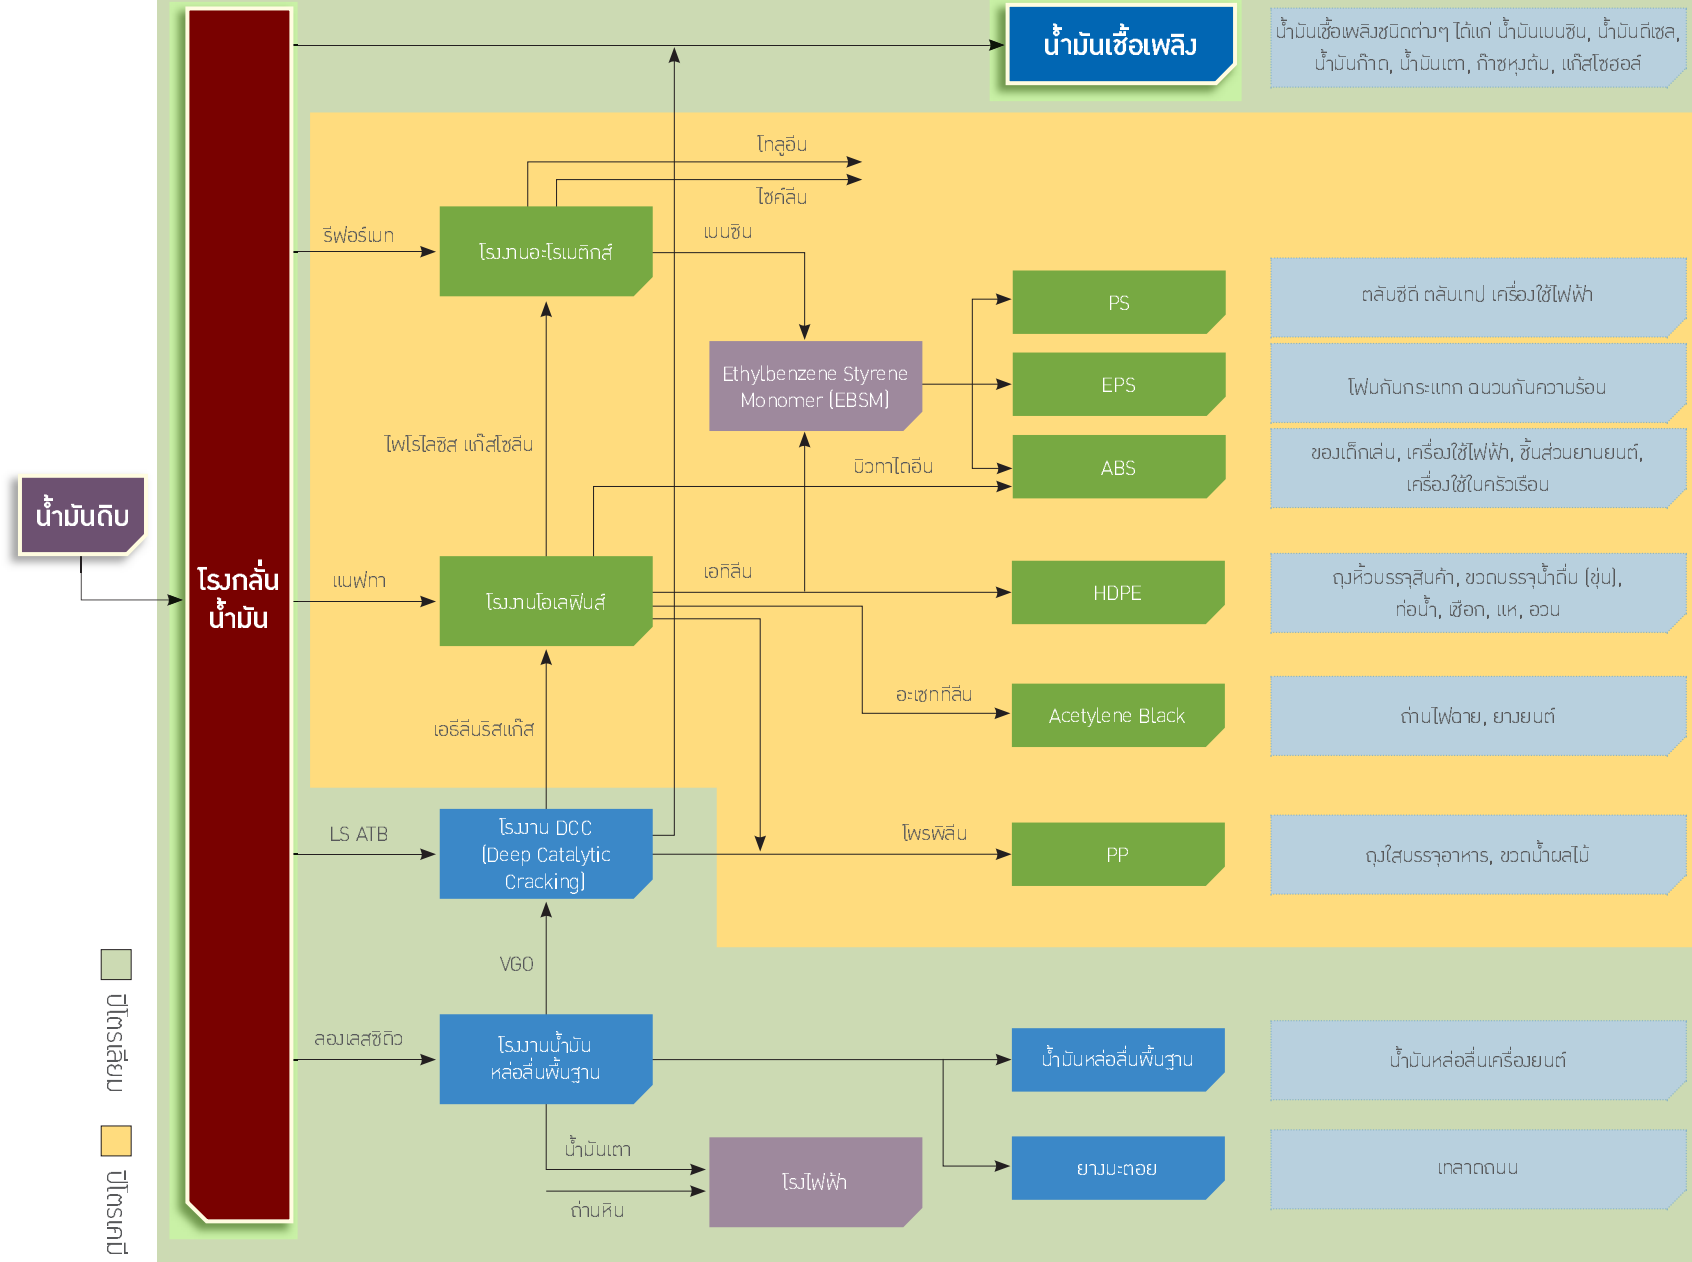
น้ำมันเชื้อเพลิง

น้ำมันเชื้อเพลิงชนิดต่างๆ ได้แก่ น้ำมันเบนซิน, น้ำมันดีเซล, น้ำมันก๊าด, น้ำมันเตา, ก๊าซหุงต้ม, แก๊สโซฮอล์

โทลูอีน

ไซลีน

รีฟอร์เมท

โรงงานอะโรเมติกส์

เบนซิน

PS

ตลับซีดี ตลับเทป เครื่องใช้ไฟฟ้า

Ethylbenzene Styrene Monomer (EBSM)

EPS

โฟมกันกระแทก ฉนวนกันความร้อน

ไพโรไลซิส แก๊สโซลีน

บิวทาไดอีน

ABS

ของเด็กเล่น, เครื่องใช้ไฟฟ้า, ชิ้นส่วนยานยนต์, เครื่องใช้ในครัวเรือน

น้ำมันดิบ

โรงกลั่นน้ำมัน

แนฟทา

โรงงานโอเลฟินส์

เอทิลีน

HDPE

ถุงหิ้วบรรจุสินค้า, ขวดบรรจุน้ำดื่ม (ขุ่น), ท่อน้ำ, เชือก, แห, อวน

อะเซทิลีน

Acetylene Black

ถ่านไฟฉาย, ยางยนต์

เอธิลีนริชแก๊ส

LS ATB

โรงงาน DCC (Deep Catalytic Cracking)

โพรพิลีน

PP

ถุงใส่บรรจุอาหาร, ขวดน้ำผลไม้

VGO

ปิโตรเลียม

ลองเรสซิดิว

โรงงานน้ำมันหล่อลื่นพื้นฐาน

น้ำมันหล่อลื่นพื้นฐาน

น้ำมันหล่อลื่นเครื่องยนต์

น้ำมันเตา

โรงไฟฟ้า

ยางมะตอย

เทลาดถนน

ถ่านหิน

ปิโตรเคมี